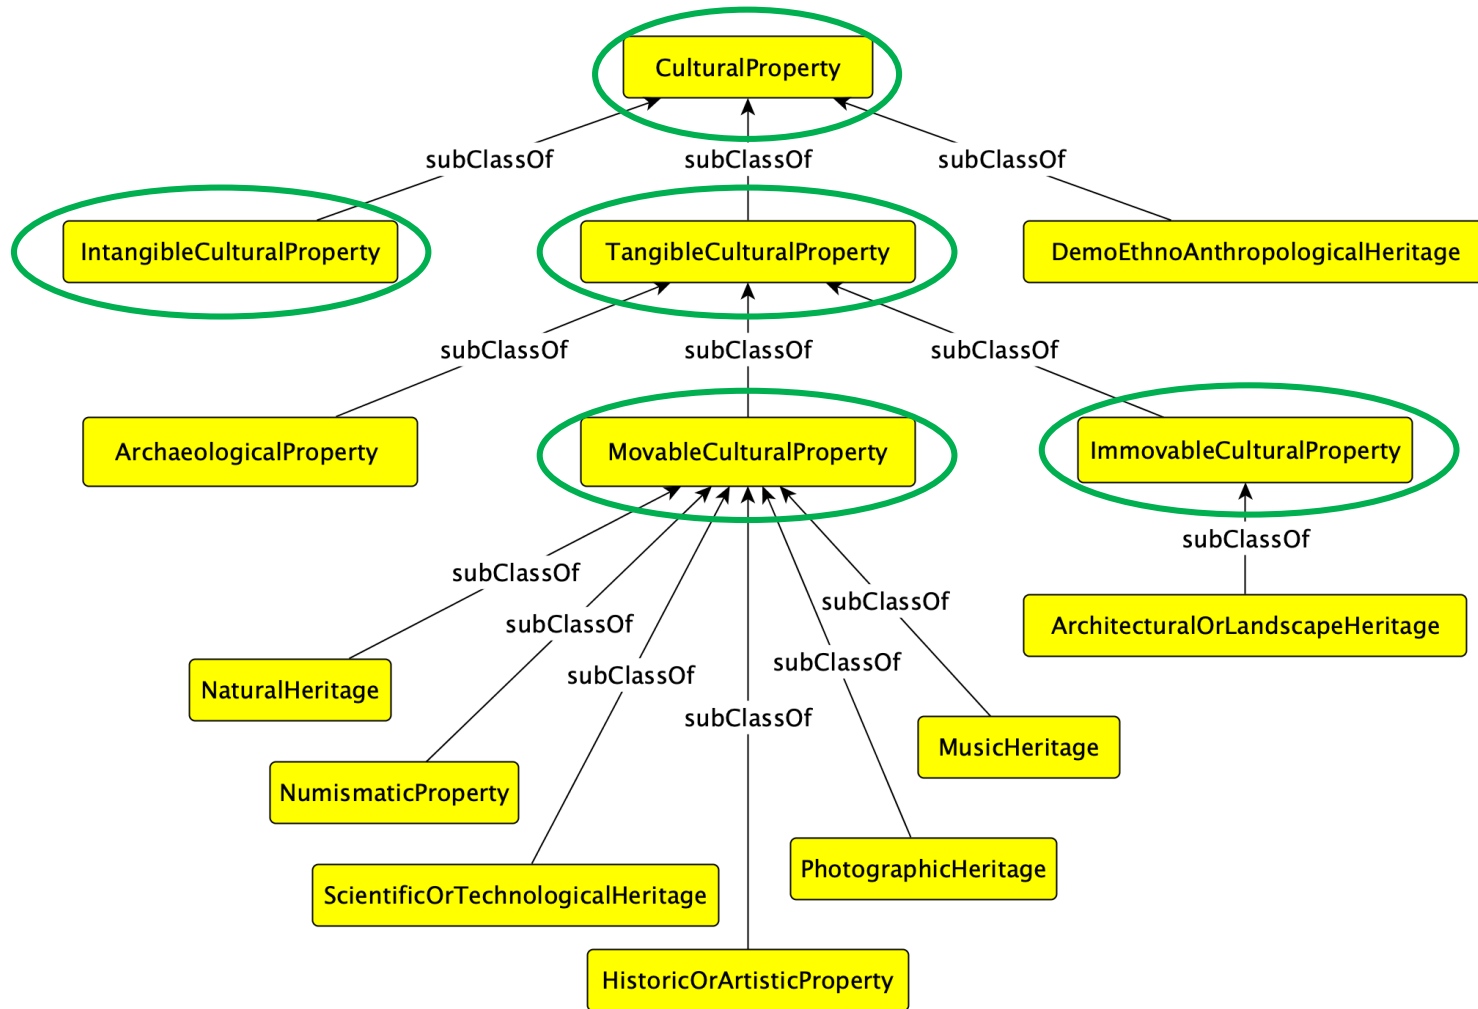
CulturalProperty

subClassOf subClassOf subClassOf

IntangibleCulturalProperty

TangibleCulturalProperty

DemoEthnoAnthropologicalHeritage

subClassOf subClassOf subClassOf

ArchaeologicalProperty

MovableCulturalProperty

ImmovableCulturalProperty

subClassOf

subClassOf

subClassOf

subClassOf

subClassOf

ArchitecturalOrLandscapeHeritage

subClassOf

subClassOf

subClassOf

NaturalHeritage

MusicHeritage

NumismaticProperty

PhotographicHeritage

ScientificOrTechnologicalHeritage

HistoricOrArtisticProperty